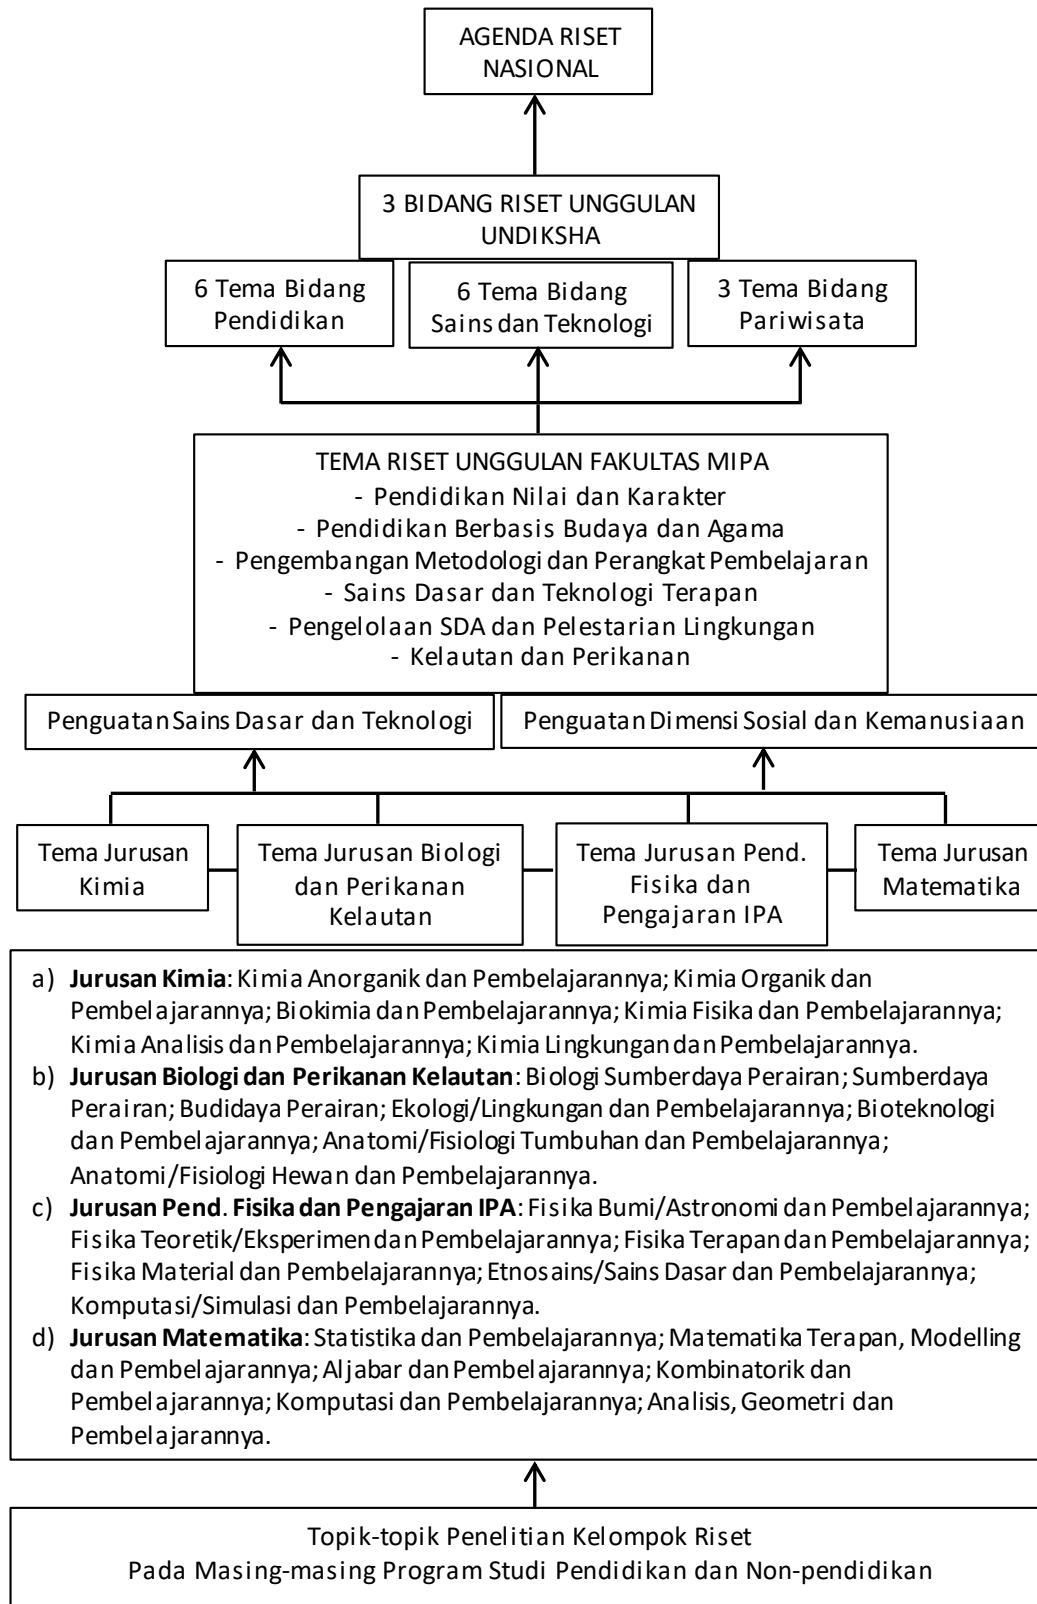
AGENDA RISET NASIONAL

3 BIDANG RISET UNGGULAN UNDIKSHA

6 Tema Bidang Pendidikan

6 Tema Bidang Sains dan Teknologi

3 Tema Bidang Pariwisata

TEMA RISET UNGGULAN FAKULTAS MIPA
- Pendidikan Nilai dan Karakter
- Pendidikan Berbasis Budaya dan Agama
- Pengembangan Metodologi dan Perangkat Pembelajaran
- Sains Dasar dan Teknologi Terapan
- Pengelolaan SDA dan Pelestarian Lingkungan
- Kelautan dan Perikanan

Penguatan Sains Dasar dan Teknologi

Penguatan Dimensi Sosial dan Kemanusiaan

Tema Jurusan Kimia

Tema Jurusan Biologi dan Perikanan Kelautan

Tema Jurusan Pend. Fisika dan Pengajaran IPA

Tema Jurusan Matematika

a) **Jurusan Kimia**: Kimia Anorganik dan Pembelajarannya; Kimia Organik dan Pembelajarannya; Biokimia dan Pembelajarannya; Kimia Fisika dan Pembelajarannya; Kimia Analisis dan Pembelajarannya; Kimia Lingkungan dan Pembelajarannya.
b) **Jurusan Biologi dan Perikanan Kelautan**: Biologi Sumberdaya Perairan; Sumberdaya Perairan; Budidaya Perairan; Ekologi/Lingkungan dan Pembelajarannya; Bioteknologi dan Pembelajarannya; Anatomi/Fisiologi Tumbuhan dan Pembelajarannya; Anatomi/Fisiologi Hewan dan Pembelajarannya.
c) **Jurusan Pend. Fisika dan Pengajaran IPA**: Fisika Bumi/Astronomi dan Pembelajarannya; Fisika Teoretik/Eksperimen dan Pembelajarannya; Fisika Terapan dan Pembelajarannya; Fisika Material dan Pembelajarannya; Etnosains/Sains Dasar dan Pembelajarannya; Komputasi/Simulasi dan Pembelajarannya.
d) **Jurusan Matematika**: Statistika dan Pembelajarannya; Matematika Terapan, Modelling dan Pembelajarannya; Aljabar dan Pembelajarannya; Kombinatorik dan Pembelajarannya; Komputasi dan Pembelajarannya; Analisis, Geometri dan Pembelajarannya.

Topik-topik Penelitian Kelompok Riset
Pada Masing-masing Program Studi Pendidikan dan Non-pendidikan